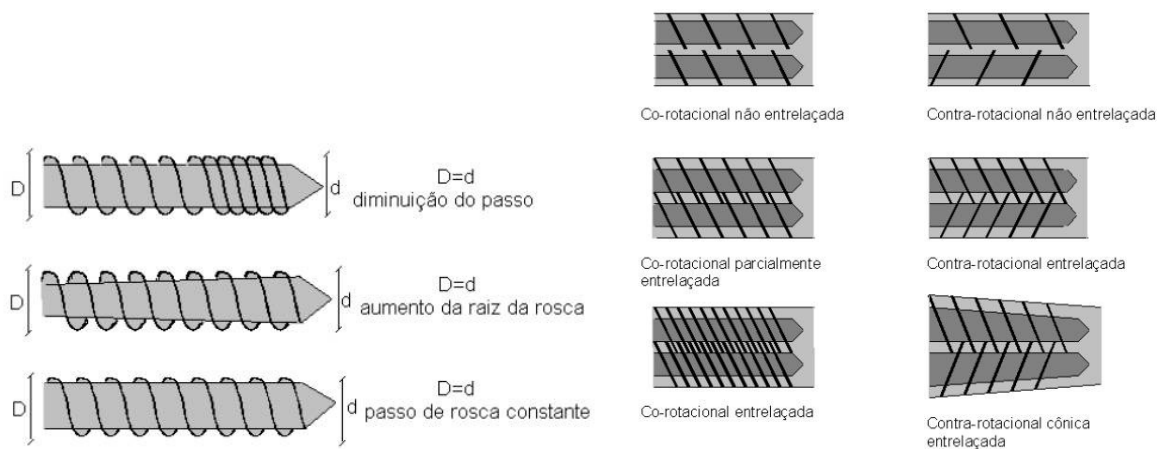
D

d

D=d
diminuição do passo

D

d

D=d
aumento da raiz da rosca

D

d

D=d
passo de rosca constante

Co-rotacional não entrelaçada

Contra-rotacional não entrelaçada

Co-rotacional parcialmente entrelaçada

Contra-rotacional entrelaçada

Co-rotacional entrelaçada

Contra-rotacional cônica entrelaçada